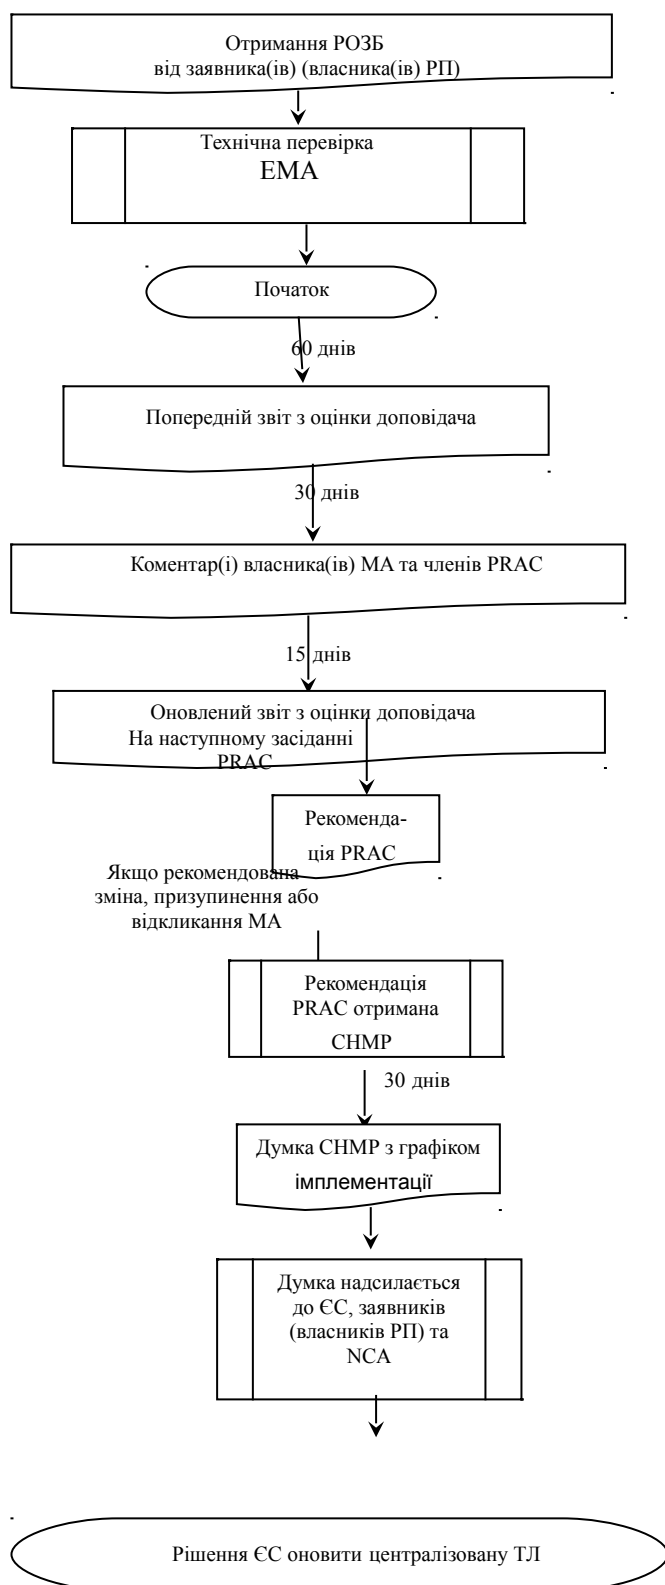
Отримання РОЗБ
від заявника(ів) (власника(ів) РП)

Технічна перевірка
ЕМА

Початок

60 днів

Попередній звіт з оцінки доповідача

30 днів

Коментар(і) власника(ів) МА та членів PRAC

15 днів

Оновлений звіт з оцінки доповідача
На наступному засіданні PRAC

Рекомендація PRAC

Якщо рекомендована зміна, призупинення або відкликання МА

Рекомендація PRAC отримана CHMP

30 днів

Думка CHMP з графіком імплементації

Думка надсилається до ЄС, заявників (власників РП) та NCA

Рішення ЄС оновити централізовану ТЛ